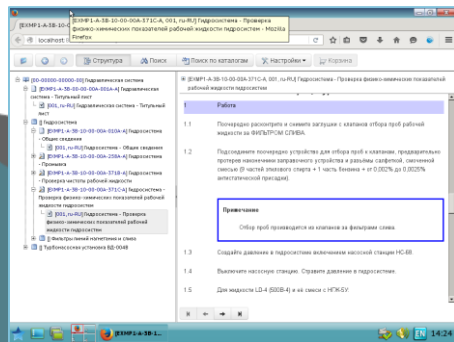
[EXMP1-A-38-10-00-00A-371C-A, 001, ru-RU] Гидросистема - Проверка физико-химических показателей рабочей жидкости гидросистем - Mozilla Firefox

localhost

Структура | Поиск | Поиск по каталогам | Настройки | Корзина

[00-000000-00000-00] Гидравлическая система
[EXMP1-A-38-00-00-00A-001A-A] Гидравлическая система - Титульный лист
[001, ru-RU] Гидравлическая система - Титульный лист
Гидросистема
[EXMP1-A-38-10-00-00A-010A-A] Гидросистема - Общие сведения
[001, ru-RU] Гидросистема - Общие сведения
[EXMP1-A-38-10-00-00A-258A-A] Гидросистема - Промывка
[001, ru-RU] Гидросистема - Промывка
[EXMP1-A-38-10-00-00A-371B-A] Гидросистема - Проверка чистоты рабочей жидкости
[EXMP1-A-38-10-00-00A-371C-A] Гидросистема - Проверка физико-химических показателей рабочей жидкости гидросистем
[001, ru-RU] Гидросистема - Проверка физико-химических показателей рабочей жидкости гидросистем
Фильтры напорный и слива
Турбонасосная установка ВД-004В

[EXMP1-A-38-10-00-00A-371C-A, 001, ru-RU] Гидросистема - Проверка физико-химических показателей рабочей жидкости гидросистем

1 Работа

1.1 Поочередно расконтрите и снимите заглушки с клапанов отбора проб рабочей жидкости за ФИЛЬТРОМ СЛИВА.

1.2 Подсоедините поочередно устройство для отбора проб к клапанам, предварительно протерев наконечники заправочного устройства и разъем салфеткой, смоченной смесью (9 частей этилового спирта + 1 часть бензина + от 0,002% до 0,0025% антистатической присадки).

Примечание
Отбор проб производится из клапанов за фильтрами слива.

1.3 Создайте давление в гидросистеме включением насосной станции НС-88.

1.4 Выключите насосную станцию. Стравите давление в гидросистеме.

1.5 Для жидкости LD-4 (500В-4) и ее смеси с НГЖ-5У:

[EXMP1-A-38-1...

14:24